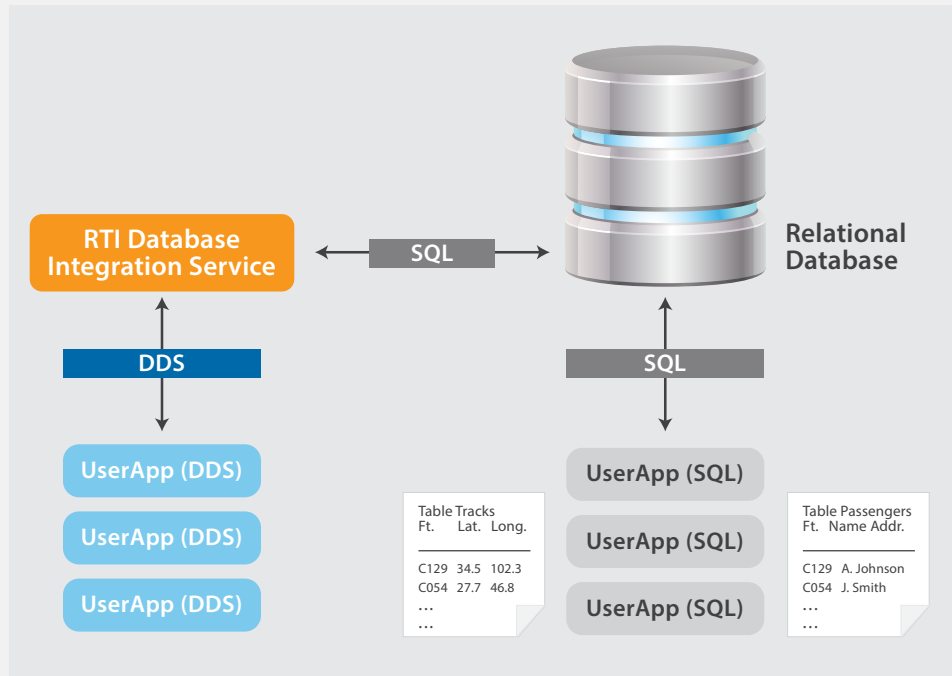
RTI Database Integration Service

SQL

Relational Database

DDS

SQL

UserApp (DDS)

UserApp (DDS)

UserApp (DDS)

Table Tracks

| Ft. | Lat. | Long. |
|---|---|---|
| C129 | 34.5 | 102.3 |
| C054 | 27.7 | 46.8 |
| … | | |
| … | | |

UserApp (SQL)

UserApp (SQL)

UserApp (SQL)

Table Passengers

| Ft. | Name | Addr. |
|---|---|---|
| C129 | A. Johnson | |
| C054 | J. Smith | |
| … | | |
| … | | |